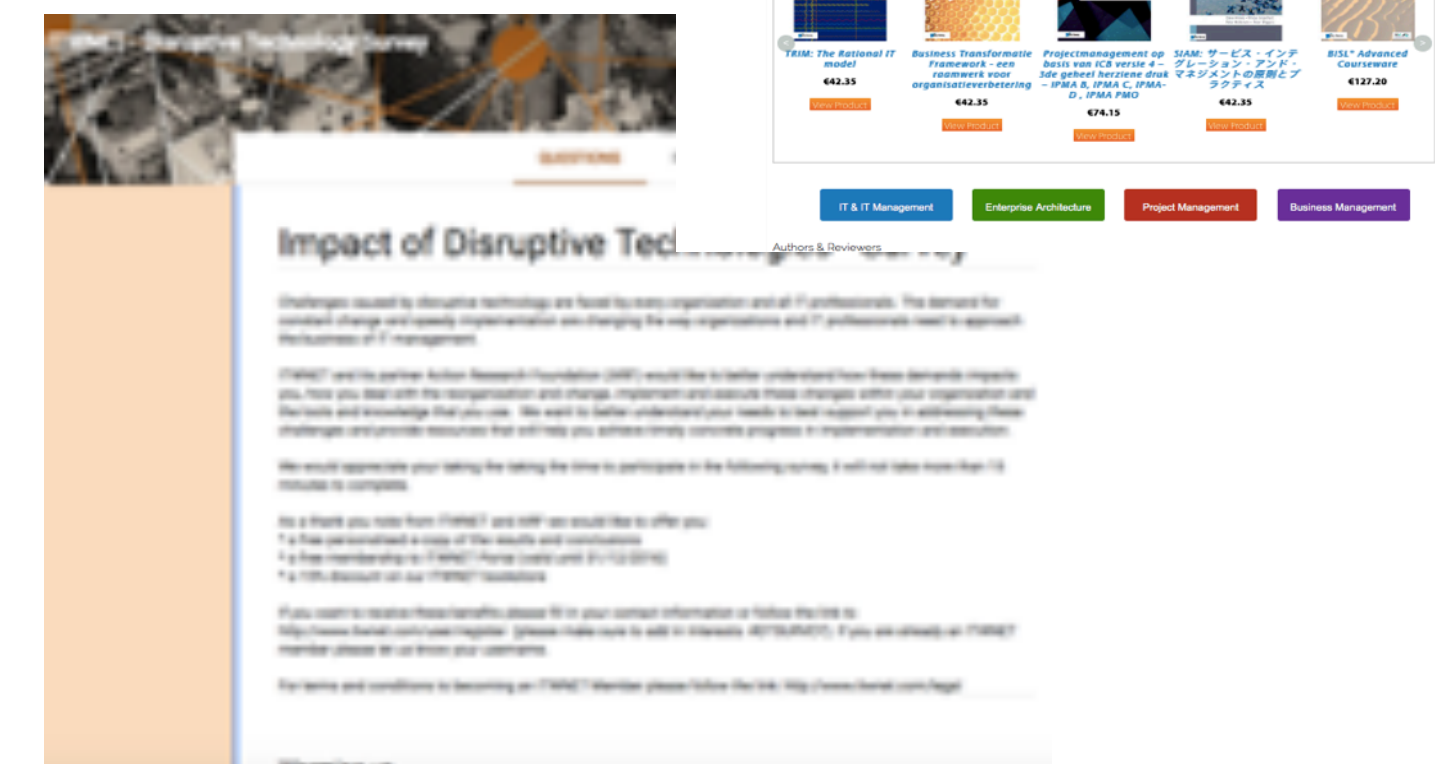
ITMC - Disruptive Technology Survey

QUESTIONS

Impact of Disruptive Technologies Survey

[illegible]

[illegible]

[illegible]

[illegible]

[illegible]

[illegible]

TRIM: The Rational IT model
€42.35
View Product

Business Transformatie Framework - een raamwerk voor organisatieverbetering
€42.35
View Product

Projectmanagement op basis van ICB versie 4 – 3de geheel herziene druk – IPMA B, IPMA C, IPMA-D , IPMA PMO
€74.15
View Product

SIAM: サービス・インテグレーション・アンド・マネジメントの原則とプラクティス
€42.35
View Product

BiSL® Advanced Courseware
€127.20
View Product

IT & IT Management

Enterprise Architecture

Project Management

Business Management

Authors & Reviewers